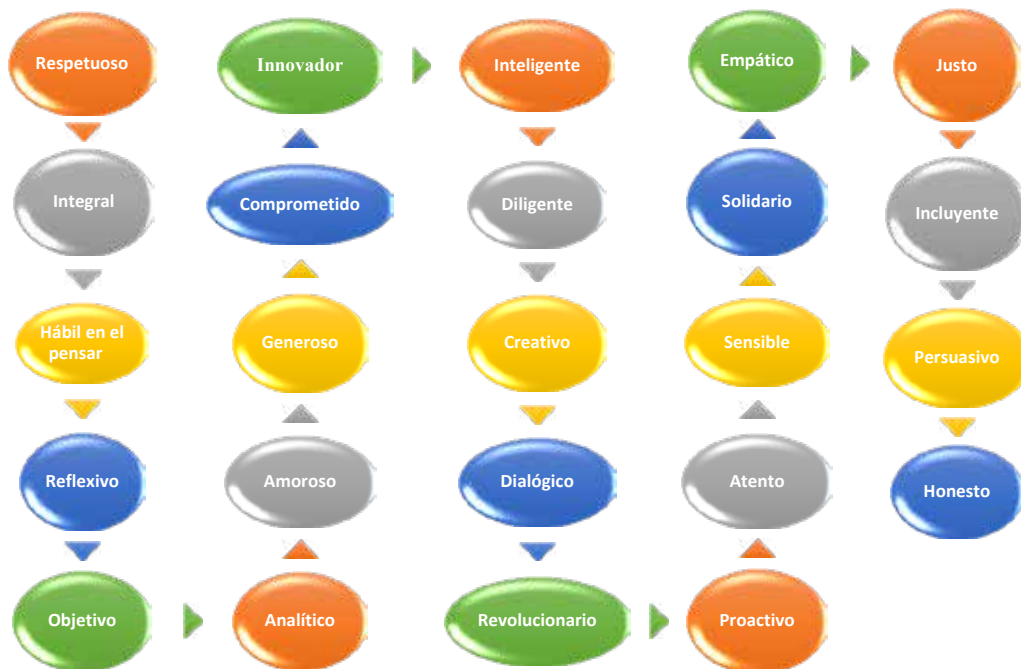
Respetuoso

Integral

Hábil en el pensar

Reflexivo

Objetivo

Analítico

Amoroso

Generoso

Comprometido

Innovador

Inteligente

Diligente

Creativo

Dialógico

Revolucionario

Proactivo

Atento

Sensible

Solidario

Empático

Justo

Incluyente

Persuasivo

Honesto